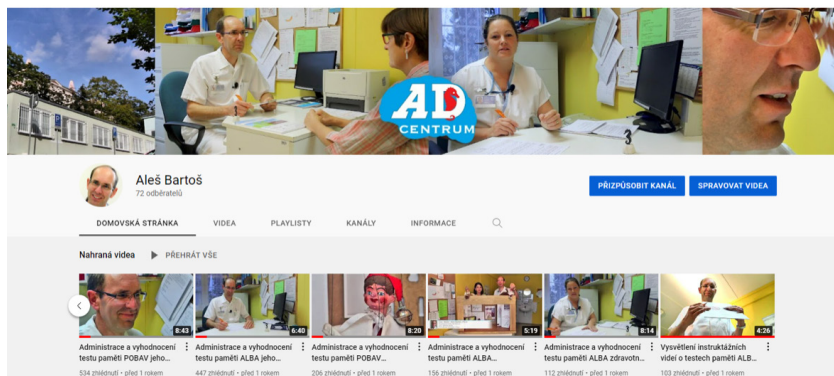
AD
CENTRUM

Aleš Bartoš
72 odběratelů

PŘIZPŮSOBIT KANÁL
SPRAVOVAT VIDEA

DOMOVSKÁ STRÁNKA
VIDEA
PLAYLISTY
KANÁLY
INFORMACE

Nahraná videa
PŘEHRÁT VŠE

8:43
Administrace a vyhodnocení testu paměti POBAV jeho...
534 zhlédnutí • před 1 rokem

6:40
Administrace a vyhodnocení testu paměti ALBA jeho...
447 zhlédnutí • před 1 rokem

8:20
Administrace a vyhodnocení testu paměti POBAV...
206 zhlédnutí • před 1 rokem

5:19
Administrace a vyhodnocení testu paměti ALBA...
156 zhlédnutí • před 1 rokem

8:14
Administrace a vyhodnocení testu paměti ALBA zdravotn...
112 zhlédnutí • před 1 rokem

4:26
Vysvětlení instruktážních videí o testech paměti ALB...
103 zhlédnutí • před 1 rokem